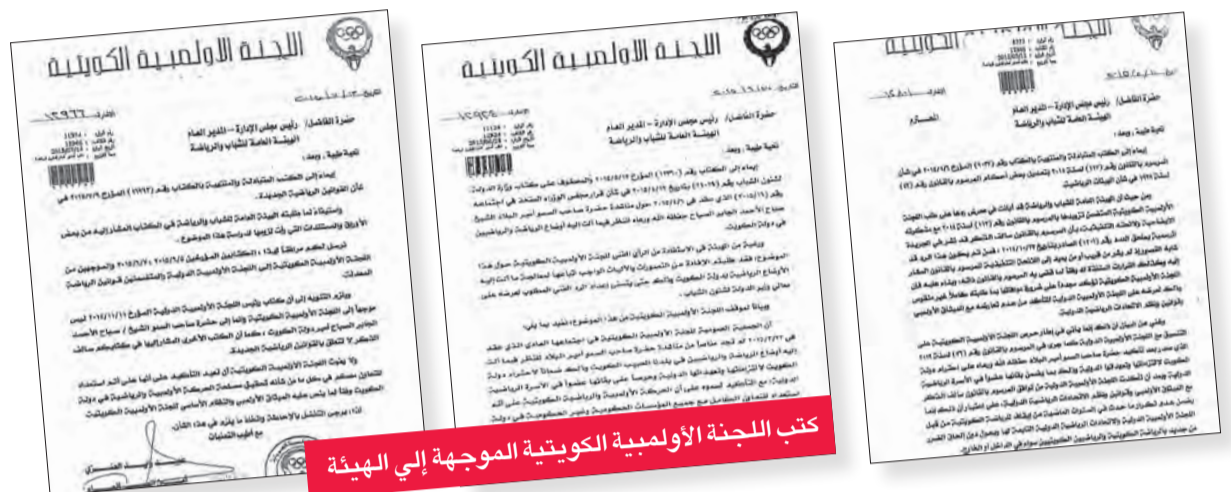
اللجنة الأولمبية الكويتية

حضرة الفاضل/ رئيس مجلس الإدارة – المدير العام
الهيئة العامة للشباب والرياضة

تحية طيبة، وبعد،

اللجنة الأولمبية الكويتية

حضرة الفاضل/ رئيس مجلس الإدارة – المدير العام
الهيئة العامة للشباب والرياضة

تحية طيبة، وبعد،

اللجنة الأولمبية الكويتية

حضرة الفاضل/ رئيس مجلس الإدارة – المدير العام
الهيئة العامة للشباب والرياضة

تحية طيبة، وبعد،

كتب اللجنة الأولمبية الكويتية الموجهة إلي الهيئة